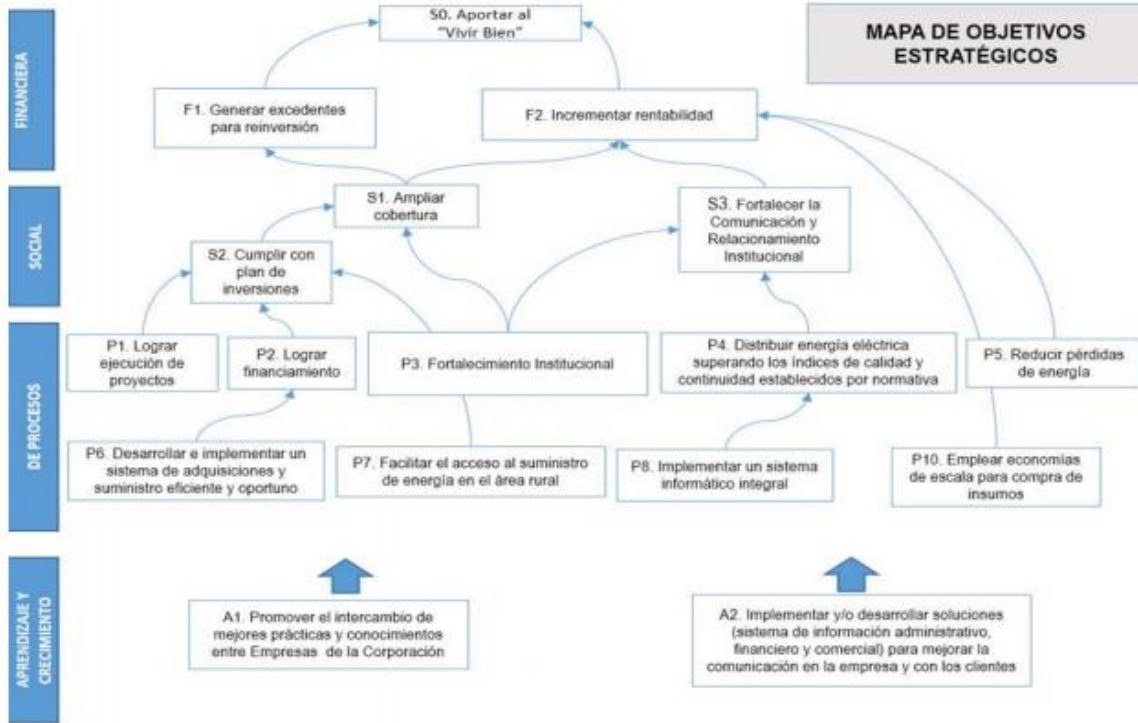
MAPA DE OBJETIVOS ESTRATÉGICOS

FINANCIERA

S0. Aportar al "Vivir Bien"

F1. Generar excedentes para reinversión

F2. Incrementar rentabilidad

SOCIAL

S1. Ampliar cobertura

S3. Fortalecer la Comunicación y Relacionamiento Institucional

S2. Cumplir con plan de inversiones

DE PROCESOS

P1. Lograr ejecución de proyectos

P2. Lograr financiamiento

P3. Fortalecimiento Institucional

P4. Distribuir energía eléctrica superando los índices de calidad y continuidad establecidos por normativa

P5. Reducir pérdidas de energía

P6. Desarrollar e implementar un sistema de adquisiciones y suministro eficiente y oportuno

P7. Facilitar el acceso al suministro de energía en el área rural

P8. Implementar un sistema informático integral

P10. Emplear economías de escala para compra de insumos

APRENDIZAJE Y CRECIMIENTO

A1. Promover el intercambio de mejores prácticas y conocimientos entre Empresas de la Corporación

A2. Implementar y/o desarrollar soluciones (sistema de información administrativo, financiero y comercial) para mejorar la comunicación en la empresa y con los clientes